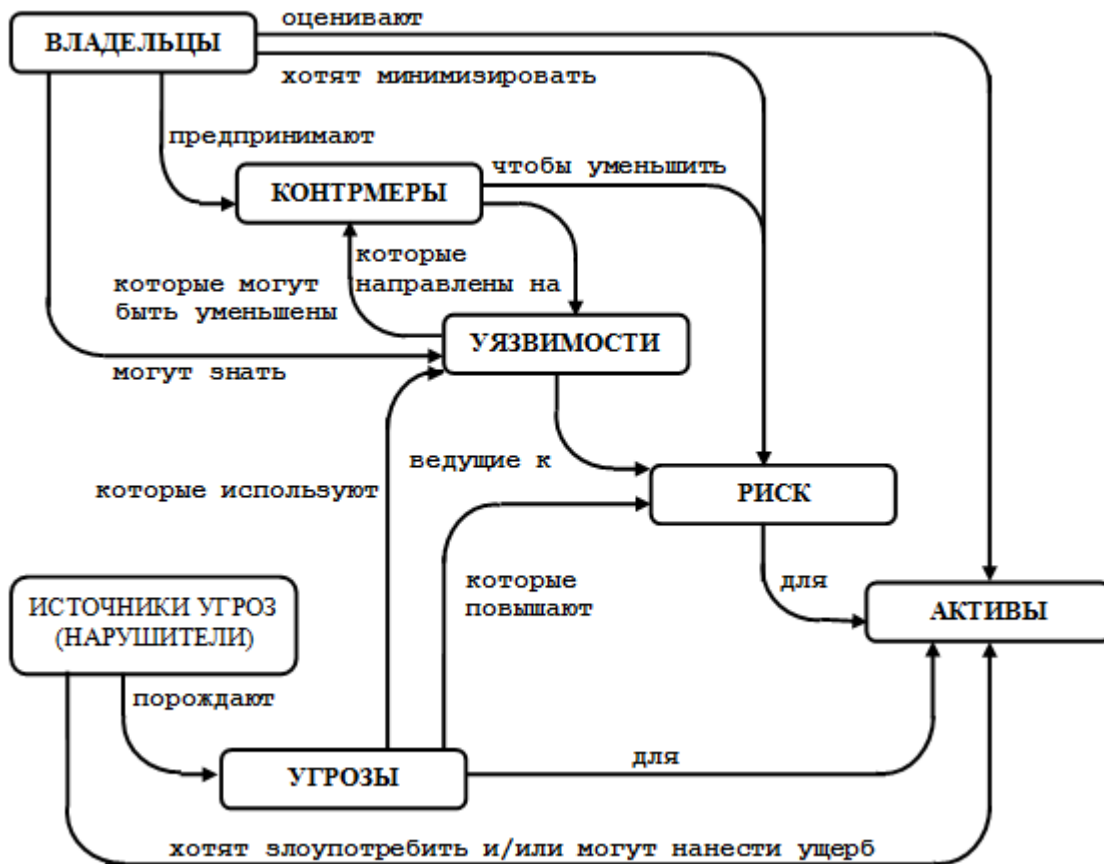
ВЛАДЕЛЬЦЫ
оценивают
хотят минимизировать
предпринимают
КОНТРМЕРЫ
чтобы уменьшить
которые направлены на
которые могут быть уменьшены
УЯЗВИМОСТИ
могут знать
ведущие к
РИСК
которые используют
которые повышают
ИСТОЧНИКИ УГРОЗ (НАРУШИТЕЛИ)
для
АКТИВЫ
порождают
УГРОЗЫ
для
хотят злоупотребить и/или могут нанести ущерб